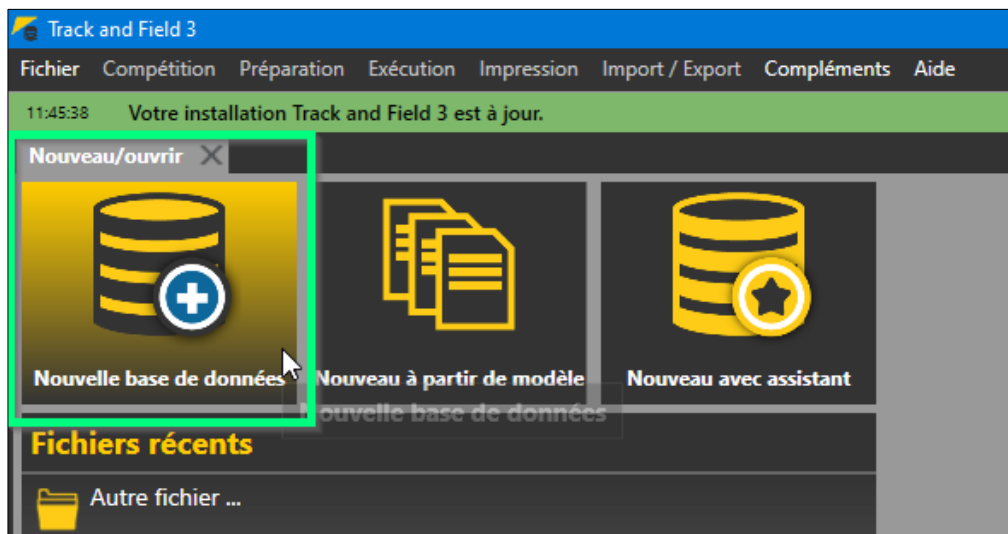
Track and Field 3

Fichier Compétition Préparation Exécution Impression Import / Export Compléments Aide

11:45:38 Votre installation Track and Field 3 est à jour.

Nouveau/ouvrir

Nouvelle base de données

Nouveau à partir de modèle

Nouveau avec assistant

Nouvelle base de données

Fichiers récents

Autre fichier ...